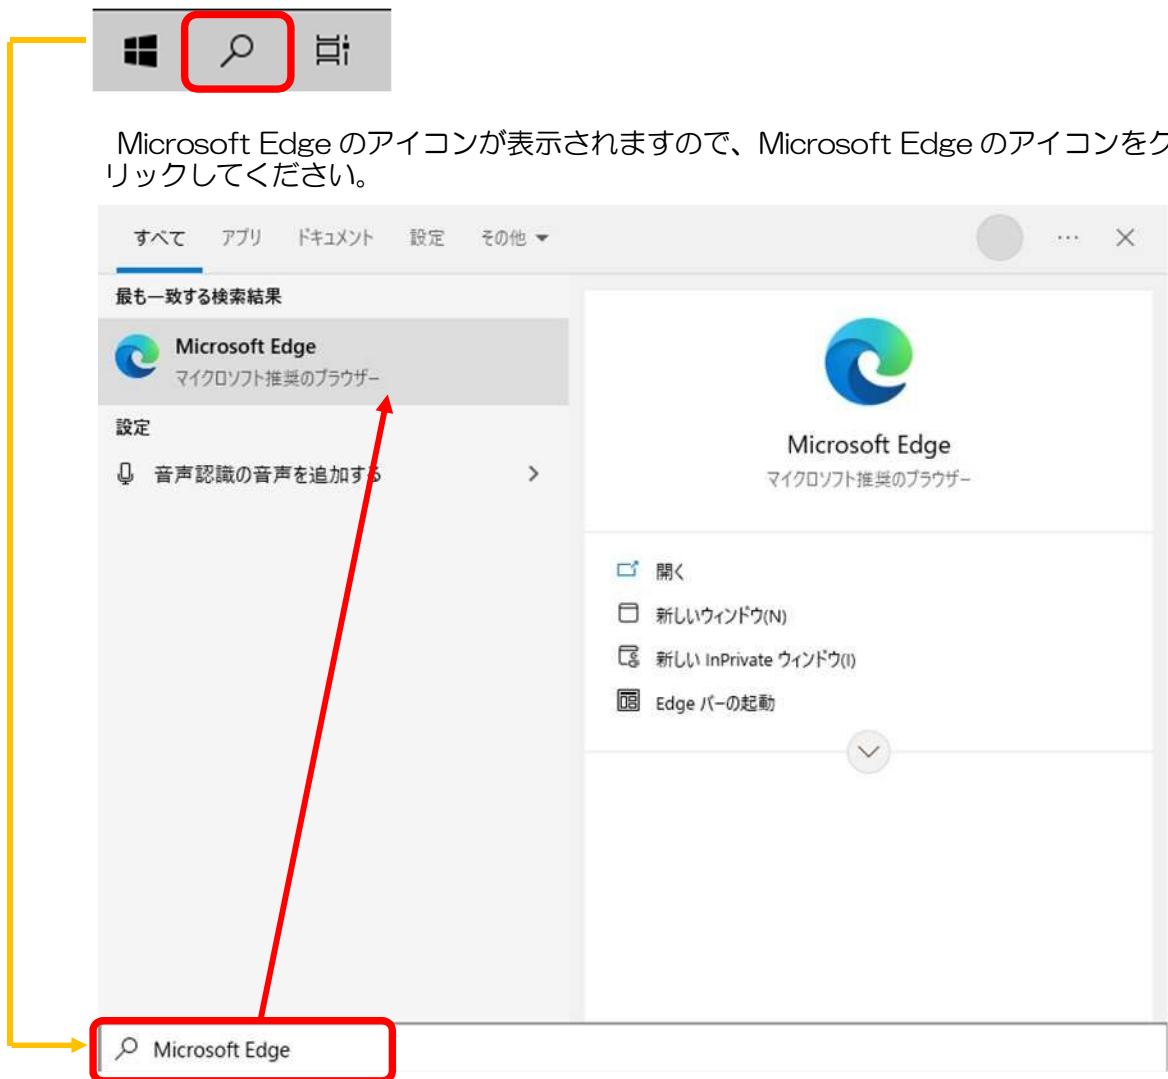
Microsoft Edge のアイコンが表示されますので、Microsoft Edge のアイコンをクリックしてください。

すべて アプリ ドキュメント 設定 その他 ▾ ··· ✕

最も一致する検索結果

Microsoft Edge
マイクロソフト推奨のブラウザー

設定

音声認識の音声を追加する >

Microsoft Edge
マイクロソフト推奨のブラウザー

開く

新しいウィンドウ(N)

新しい InPrivate ウィンドウ(I)

Edge バーの起動

Microsoft Edge